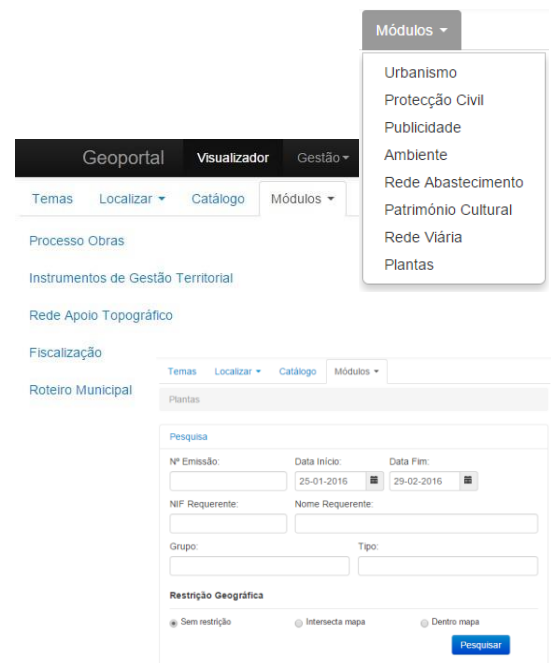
Módulos ▾

Urbanismo
Protecção Civil
Publicidade
Ambiente
Rede Abastecimento
Património Cultural
Rede Viária
Plantas

Geoportal Visualizador Gestão ▾

Temas Localizar ▾ Catálogo Módulos ▾

Processo Obras

Instrumentos de Gestão Territorial

Rede Apoio Topográfico

Fiscalização

Roteiro Municipal

Temas Localizar ▾ Catálogo Módulos ▾

Plantas

Pesquisa

Nº Emissão:

Data Início: 25-01-2016

Data Fim: 29-02-2016

NIF Requerente:

Nome Requerente:

Grupo:

Tipo:

Restrição Geográfica

Sem restrição

Intersecta mapa

Dentro mapa

Pesquisar